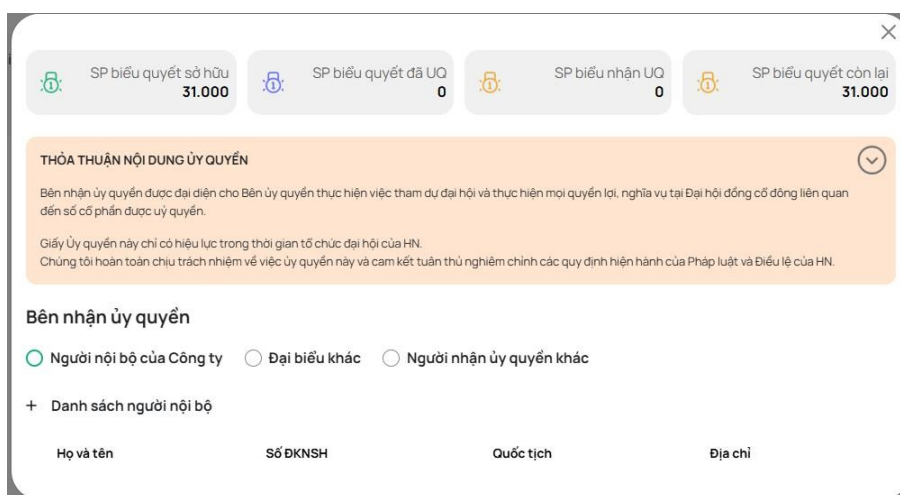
SP biểu quyết sở hữu
31.000

SP biểu quyết đã UQ
0

SP biểu nhận UQ
0

SP biểu quyết còn lại
31.000

THỎA THUẬN NỘI DUNG ỦY QUYỀN

Bên nhận ủy quyền được đại diện cho Bên ủy quyền thực hiện việc tham dự đại hội và thực hiện mọi quyền lợi, nghĩa vụ tại Đại hội đồng cổ đông liên quan đến số cổ phần được uỷ quyền.

Giấy Ủy quyền này chỉ có hiệu lực trong thời gian tổ chức đại hội của HN.
Chúng tôi hoàn toàn chịu trách nhiệm về việc ủy quyền này và cam kết tuân thủ nghiêm chỉnh các quy định hiện hành của Pháp luật và Điều lệ của HN.

Bên nhận ủy quyền

Người nội bộ của Công ty
Đại biểu khác
Người nhận ủy quyền khác

+ Danh sách người nội bộ

| Họ và tên | Số ĐKNSH | Quốc tịch | Địa chỉ |
|---|---|---|---|